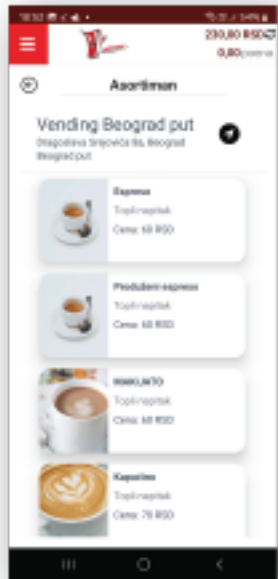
18:30

230,80 RSD
0,80 poena

Asortiman

Vending Beograd put
Drapoljeva Srijevića 8a, Beograd
Beograd put

Espresso
Topli napitak
Cena: 60 RSD

Produženi espresso
Topli napitak
Cena: 60 RSD

MAKIJATO
Topli napitak
Cena: 60 RSD

Kapućino
Topli napitak
Cena: 70 RSD